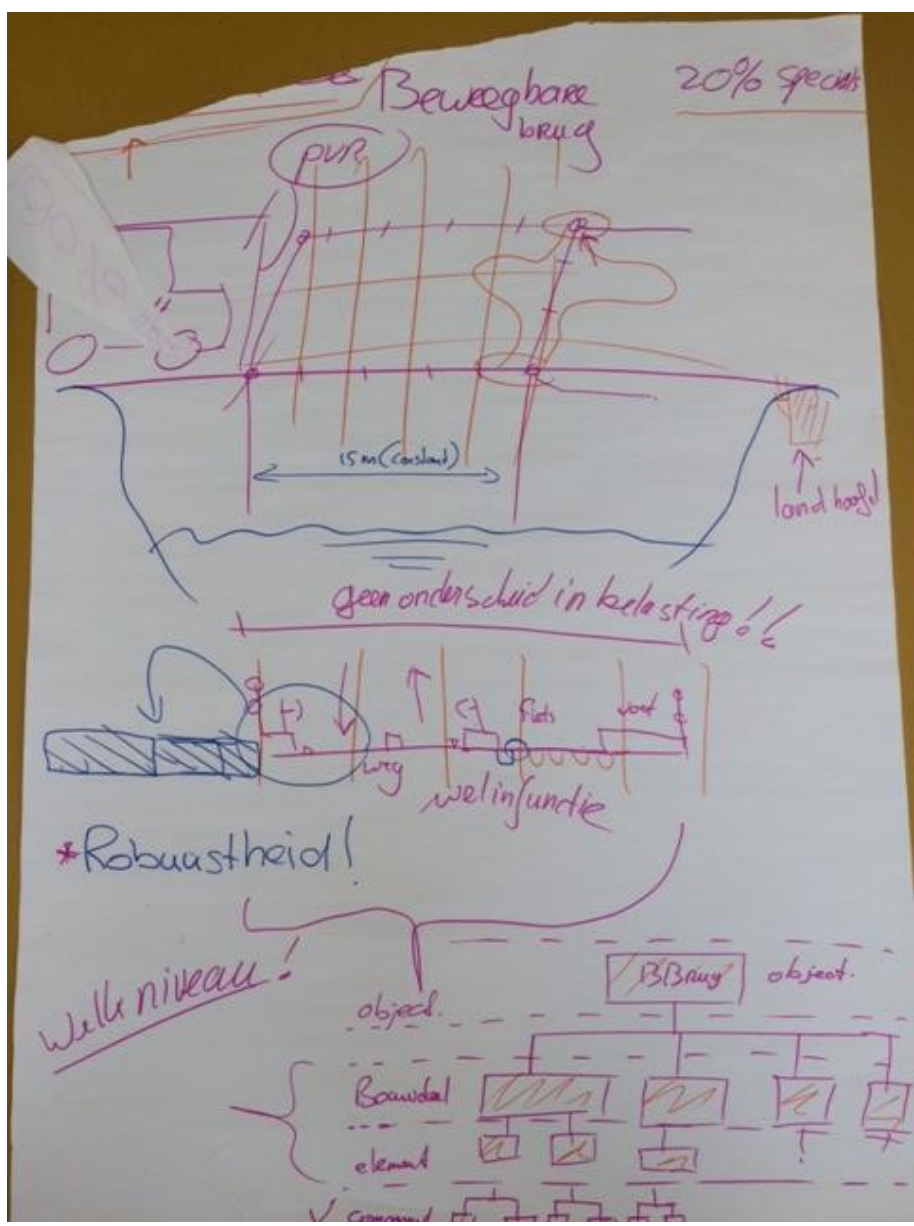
Beweegbare brug

20% specials

PVR

15 m (constant)

landhoofd

geen onderscheid in belasting!!

(-)

(+)

fiets

voet

weg

welinfunctie

*Robuustheid!

Welk niveau!

object.

BBrug

object.

Bouwdeel

element

Compon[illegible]